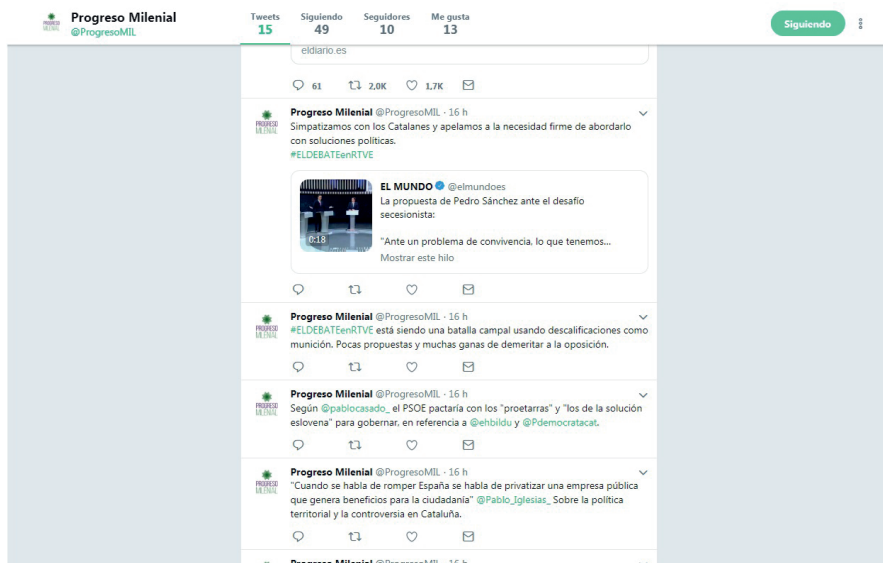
PROGRESO MILENIAL

Progreso Milenial
@ProgresoMIL

Tweets 15

Siguiendo 49

Seguidores 10

Me gusta 13

Siguiendo

eldiario.es

61   2,0K   1,7K

PROGRESO MILENIAL

Progreso Milenial @ProgresoMIL · 16 h
Simpatizamos con los Catalanes y apelamos a la necesidad firme de abordarlo con soluciones políticas.
#ELDEBATEenRTVE

EL MUNDO @elmundoes
La propuesta de Pedro Sánchez ante el desafío secesionista:

"Ante un problema de convivencia, lo que tenemos...
Mostrar este hilo

0:18

PROGRESO MILENIAL

Progreso Milenial @ProgresoMIL · 16 h
#ELDEBATEenRTVE está siendo una batalla campal usando descalificaciones como munición. Pocas propuestas y muchas ganas de demeritar a la oposición.

PROGRESO MILENIAL

Progreso Milenial @ProgresoMIL · 16 h
Según @pablocasado_ el PSOE pactaría con los "proetarras" y "los de la solución eslovena" para gobernar, en referencia a @ehbildu y @Pdemocratacat.

PROGRESO MILENIAL

Progreso Milenial @ProgresoMIL · 16 h
"Cuando se habla de romper España se habla de privatizar una empresa pública que genera beneficios para la ciudadanía" @Pablo_Iglesias_ Sobre la política territorial y la controversia en Cataluña.

Progreso Milenial @ProgresoMIL · 16 h